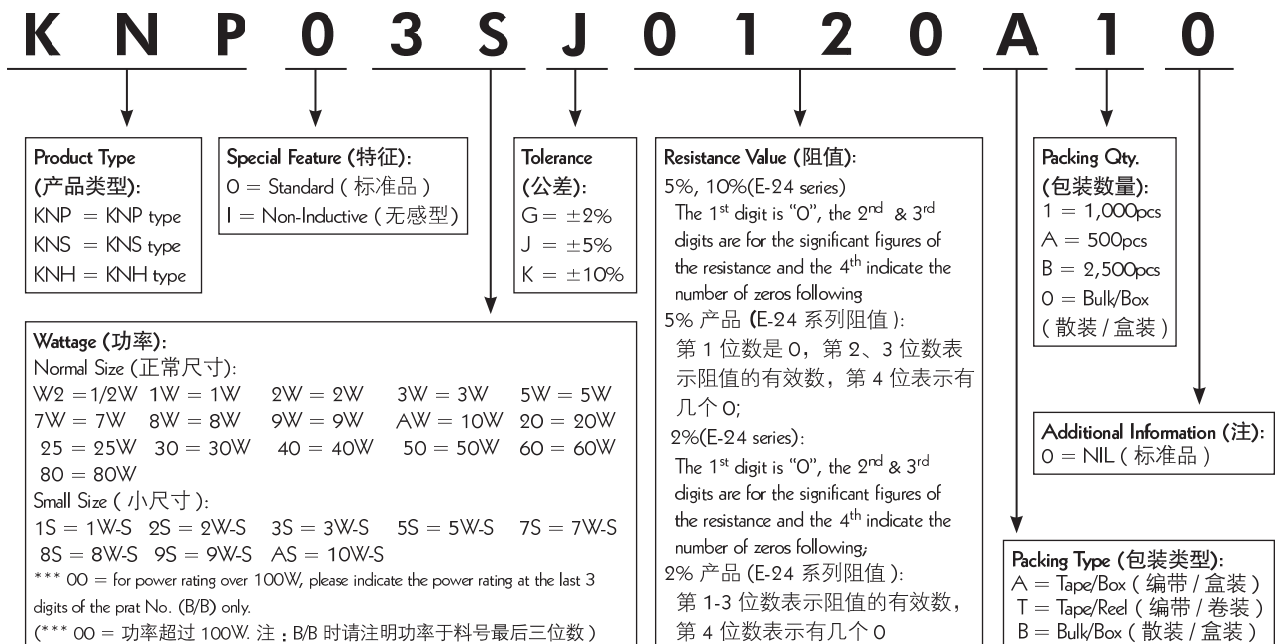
K N P 0 3 S J 0 1 2 0 A 1 0

Product Type (产品类型):
KNP = KNP type
KNS = KNS type
KNH = KNH type

Special Feature (特征):
O = Standard ( 标准品 )
I = Non-Inductive ( 无感型 )

Tolerance (公差):
G = ±2%
J = ±5%
K = ±10%

Resistance Value (阻值):
5%, 10%(E-24 series)
The 1$^{st}$ digit is "0", the 2$^{nd}$ & 3$^{rd}$ digits are for the significant figures of the resistance and the 4$^{th}$ indicate the number of zeros following
5% 产品 (E-24 系列阻值 ):
第 1 位数是 0，第 2、3 位数表示阻值的有效数，第 4 位表示有几个 0;
2%(E-24 series):
The 1$^{st}$ digit is "0", the 2$^{nd}$ & 3$^{rd}$ digits are for the significant figures of the resistance and the 4$^{th}$ indicate the number of zeros following;
2% 产品 (E-24 系列阻值 ):
第 1-3 位数表示阻值的有效数，第 4 位数表示有几个 0

Packing Qty. (包装数量):
1 = 1,000pcs
A = 500pcs
B = 2,500pcs
0 = Bulk/Box
( 散装 / 盒装 )

Wattage (功率):
Normal Size (正常尺寸):
W2 = 1/2W 1W = 1W 2W = 2W 3W = 3W 5W = 5W
7W = 7W 8W = 8W 9W = 9W AW = 10W 20 = 20W
25 = 25W 30 = 30W 40 = 40W 50 = 50W 60 = 60W
80 = 80W
Small Size ( 小尺寸 ):
1S = 1W-S 2S = 2W-S 3S = 3W-S 5S = 5W-S 7S = 7W-S
8S = 8W-S 9S = 9W-S AS = 10W-S
*** 00 = for power rating over 100W, please indicate the power rating at the last 3 digits of the prat No. (B/B) only.
(*** 00 = 功率超过 100W. 注：B/B 时请注明功率于料号最后三位数 )

Additional Information (注):
0 = NIL ( 标准品 )

Packing Type (包装类型):
A = Tape/Box ( 编带 / 盒装 )
T = Tape/Reel ( 编带 / 卷装 )
B = Bulk/Box ( 散装 / 盒装 )